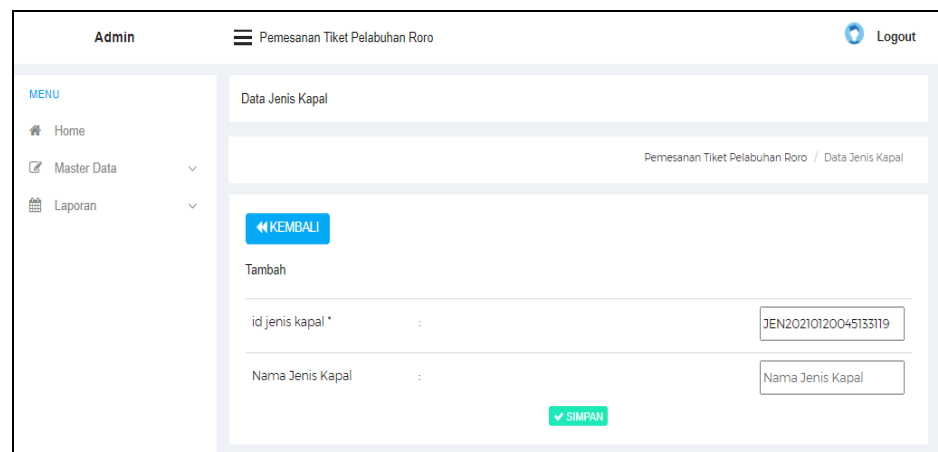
Admin

Pemesanan Tiket Pelabuhan Roro

Logout

MENU

Home

Master Data

Laporan

Data Jenis Kapal

Pemesanan Tiket Pelabuhan Roro / Data Jenis Kapal

KEMBALI

Tambah

| id jenis kapal * | : | JEN20210120045133119 |
|---|---|---|
| Nama Jenis Kapal | : | Nama Jenis Kapal |

SIMPAN